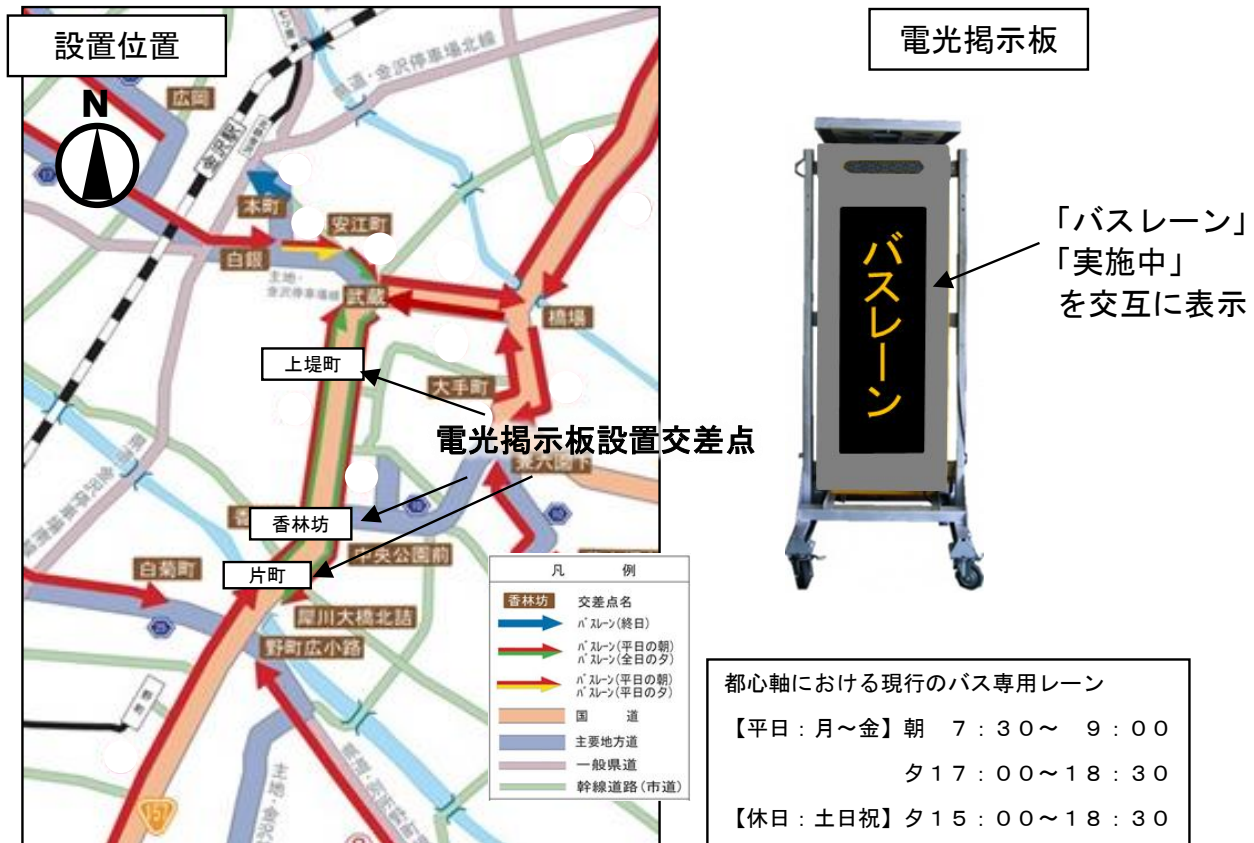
設置位置

N

広岡
金沢駅
木町
安江町
白銀
主地・金沢停車場線
武蔵
橋場
上堤町
大手町
電光掲示板設置交差点
東大通下
香林坊
片町
中央公園前
白菊町
犀川大橋北詰
野町広小路
県道・金沢停車場北線

凡　例
香林坊　交差点名
バスレーン(終日)
バスレーン(平日の朝)
バスレーン(全日の夕)
バスレーン(平日の朝)
バスレーン(平日の夕)
国　道
主要地方道
一般県道
幹線道路(市道)

電光掲示板

バスレーン

「バスレーン」
「実施中」
を交互に表示

都心軸における現行のバス専用レーン
【平日：月～金】朝　７：３０～　９：００
夕１７：００～１８：３０
【休日：土日祝】夕１５：００～１８：３０